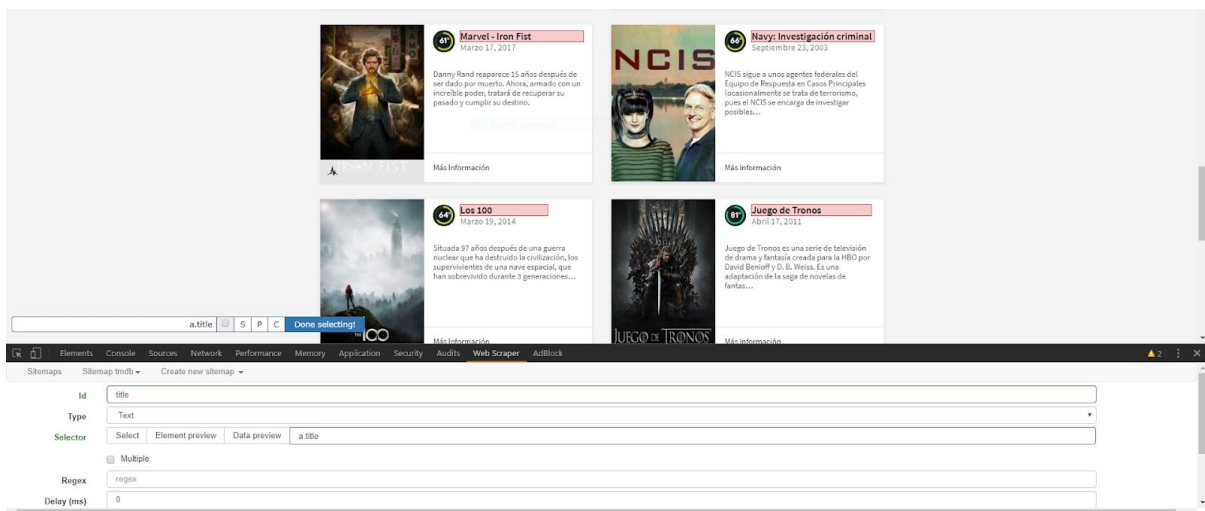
61 Marvel - Iron Fist
Marzo 17, 2017

Danny Rand reaparece 15 años después de ser dado por muerto. Ahora, armado con un increíble poder, tratará de recuperar su pasado y cumplir su destino.

IRON FIST

Más Información

NCIS

66 Navy: Investigación criminal
Septiembre 23, 2003

NCIS sigue a unos agentes federales del Equipo de Respuesta en Casos Principales (ocasionalmente se trata de terrorismo, pues el NCIS se encarga de investigar posibles...

Más Información

64 Los 100
Marzo 19, 2014

Situada 97 años después de una guerra nuclear que ha destruido la civilización, los supervivientes de una nave espacial, que han sobrevivido durante 3 generaciones...

THE 100

Más Información

81 Juego de Tronos
Abril 17, 2011

Juego de Tronos es una serie de televisión de drama y fantasía creada para la HBO por David Benioff y D. B. Weiss. Es una adaptación de la saga de novelas de fantas...

JUEGO DE TRONOS

Más Información

a.title S P C Done selecting!

Elements Console Sources Network Performance Memory Application Security Audits Web Scraper AdBlock

2

Sitemaps Sitemap tmdb Create new sitemap

Id title

Type Text

Selector Select Element preview Data preview a.title

Multiple

Regex regex

Delay (ms) 0